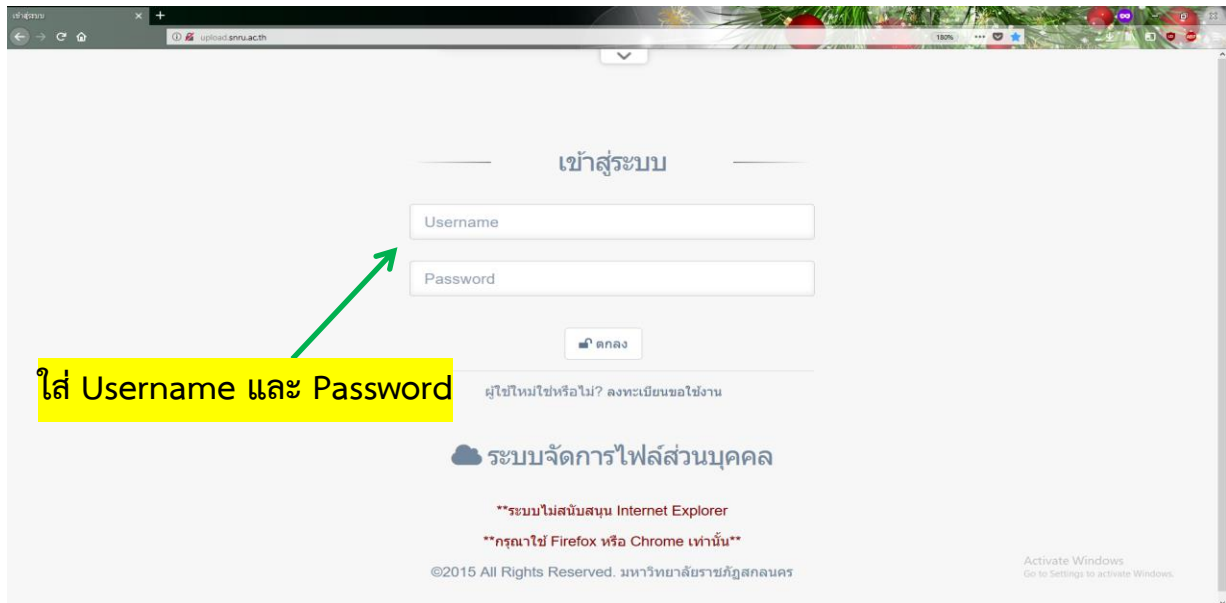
เข้าสู่ระบบ ×
upload.snru.ac.th
180%

เข้าสู่ระบบ

Username

Password

ตกลง

ใส่ Username และ Password

ผู้ใช้ใหม่ใช่หรือไม่? ลงทะเบียนขอใช้งาน

ระบบจัดการไฟล์ส่วนบุคคล

**ระบบไม่สนับสนุน Internet Explorer

**กรุณาใช้ Firefox หรือ Chrome เท่านั้น**

©2015 All Rights Reserved. มหาวิทยาลัยราชภัฏสกลนคร

Activate Windows
Go to Settings to activate Windows.